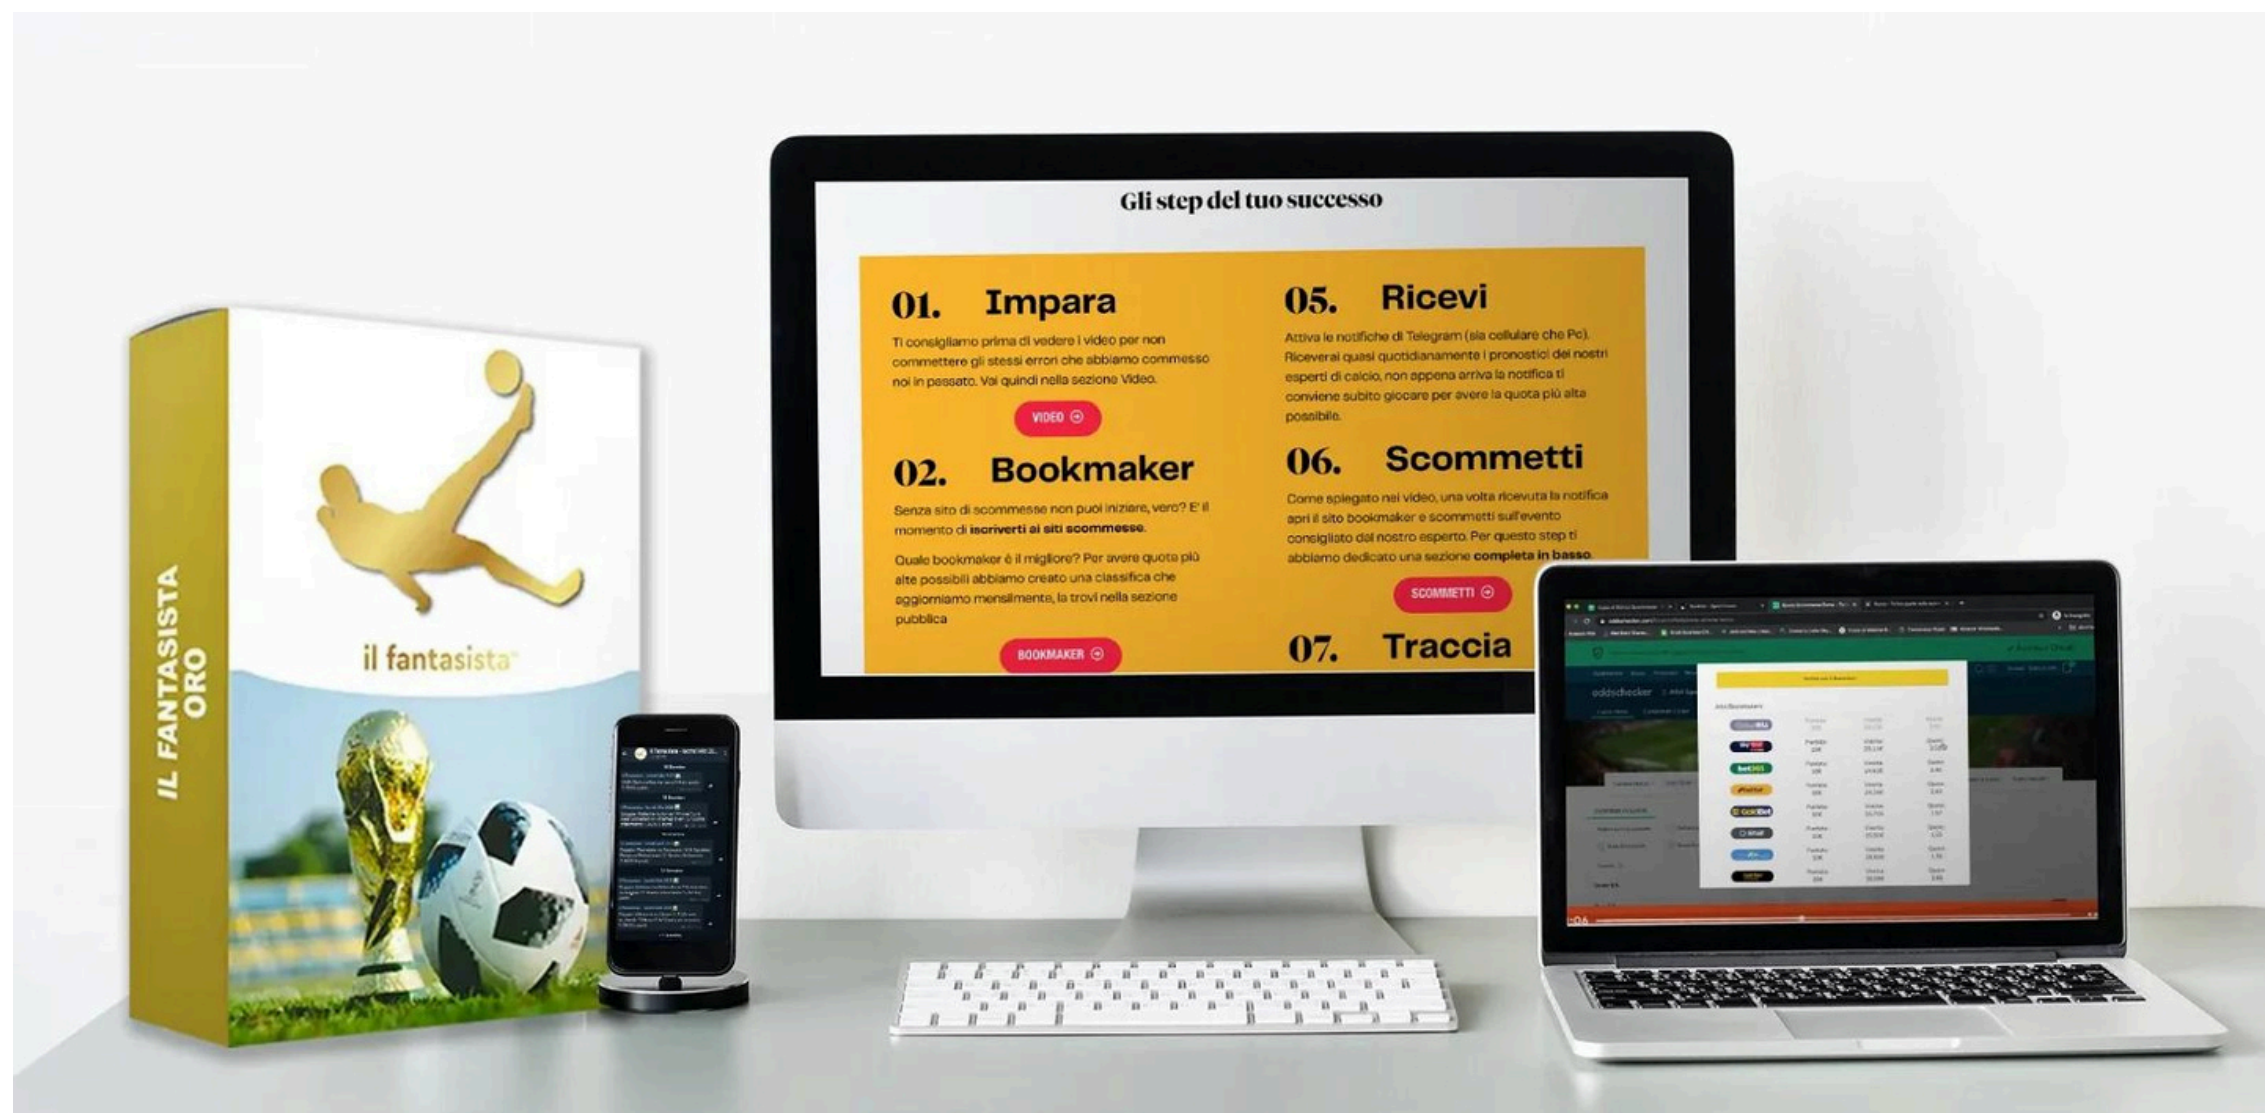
IL FANTASISTA ORO

il fantasista

Gli step del tuo successo

01. Impara

Ti consigliamo prima di vedere i video per non commettere gli stessi errori che abbiamo commesso noi in passato. Vai quindi nella sezione Video.

VIDEO

02. Bookmaker

Senza sito di scommesse non puoi iniziare, vero? E' il momento di iscriverti ai siti scommesse.

Quale bookmaker è il migliore? Per avere quota più alte possibili abbiamo creato una classifica che aggiorniamo mensilmente, la trovi nella sezione pubblica

BOOKMAKER

05. Ricevi

Attiva le notifiche di Telegram (sia cellulare che Pc). Riceverai quasi quotidianamente i pronostici dei nostri esperti di calcio, non appena arriva la notifica ti conviene subito giocare per avere la quota più alta possibile.

06. Scommetti

Come spiegato nei video, una volta ricevuta la notifica apri il sito bookmaker e scommetti sull'evento consigliato dal nostro esperto. Per questo step ti abbiamo dedicato una sezione completa in basso.

SCOMMETTI

07. Traccia

oddschecker

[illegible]